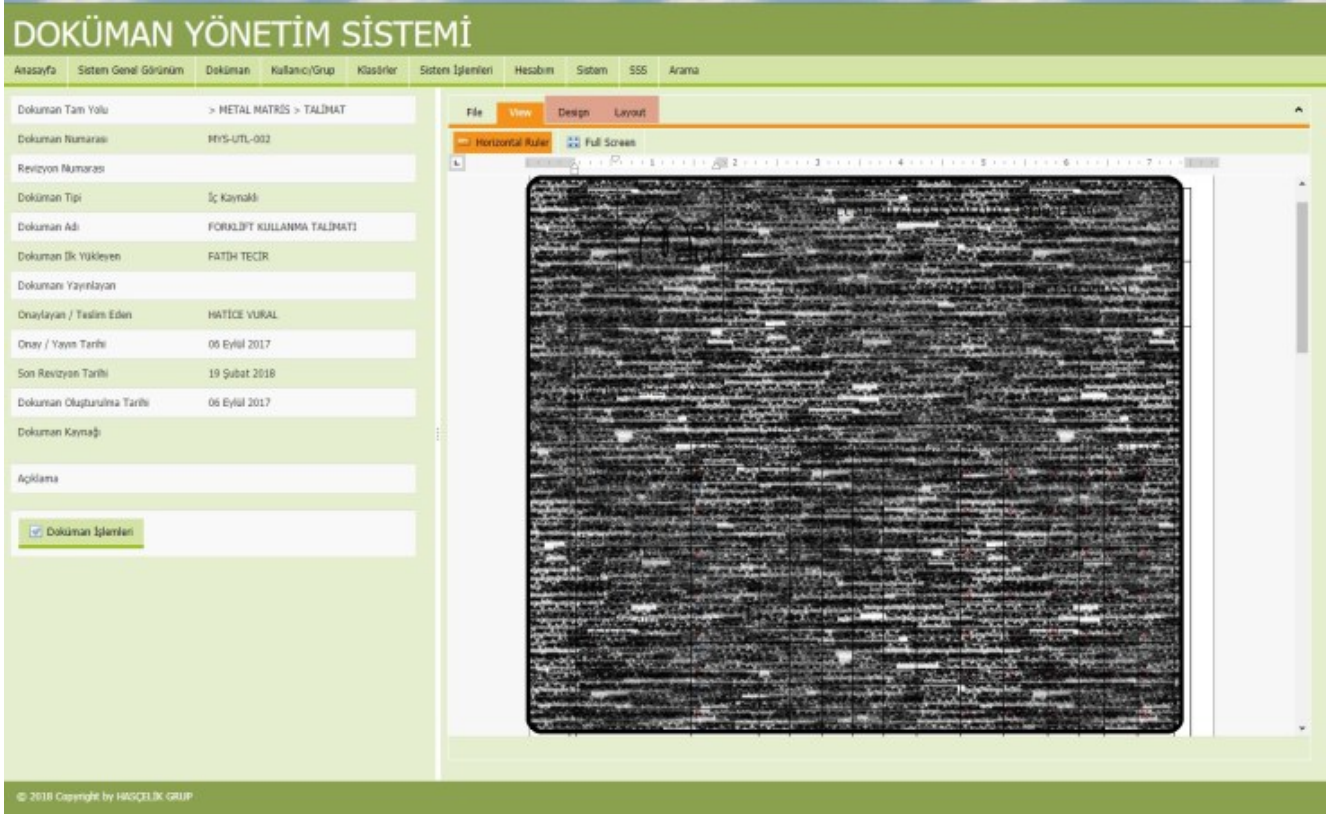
DOKÜMAN YÖNETİM SİSTEMİ

Anasayfa | Sistem Genel Görünüm | Doküman | Kullanıcı/Grup | Klasörler | Sistem İşlemleri | Hesabım | Sistem | SSS | Arama

| | |
|---|---|
| Dokuman Tam Yolu | > METAL MATRİS > TALİMAT |
| Dokuman Numarası | MYS-UTL-002 |
| Revizyon Numarası | |
| Doküman Tipi | İç Kaynaklı |
| Dokuman Adı | FORKLİFT KULLANMA TALİMATI |
| Dokuman İlk Yükleyen | FATİH TECİR |
| Dokumanı Yayınlayan | |
| Onaylayan / Teslim Eden | HATİCE VURAL |
| Onay / Yayın Tarihi | 06 Eylül 2017 |
| Son Revizyon Tarihi | 19 Şubat 2018 |
| Dokuman Oluşturulma Tarihi | 06 Eylül 2017 |
| Dokuman Kaynağı | |
| Açıklama | |

Doküman İşlemleri

File | View | Design | Layout

Horizontal Ruler | Full Screen

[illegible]

© 2018 Copyright by HASÇELİK GRUP